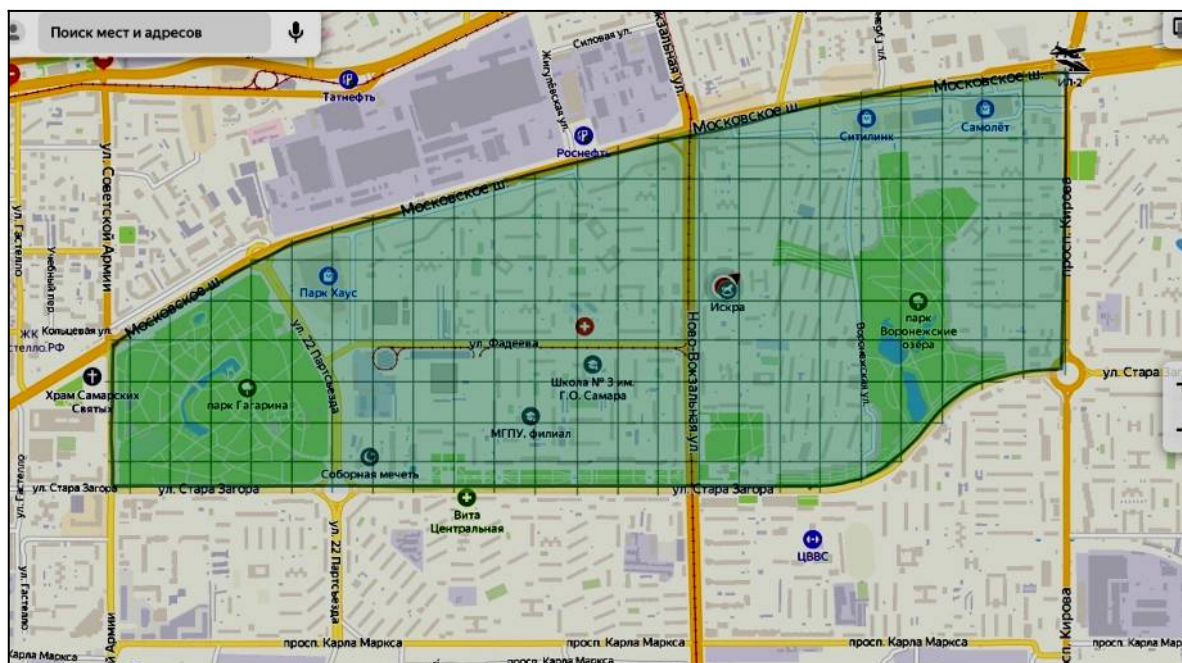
Поиск мест и адресов
Силовая ул.
Жигулёвская ул.
Ново-Вокзальная ул.
Татнефть
Роснефть
Московское ш.
Московское ш.
Московское ш.
Московское ш.
ул. Губанова
Ситилинк
Самолёт
ул. Советской Армии
ул. Гастелло
Учебный пр.
ул. Гастелло
Кольцевая ул.
ЖК стелло.РФ
Парк Хаус
ул. 22 Партсъезда
Искра
парк Воронежские озера
просп. Кирова
Воронежская ул.
ул. Фадеева
Храм Самарских Святых
парк Гагарина
Школа № 3 им. Г.О. Самара
МГПУ. филиал
Соборная мечеть
ул. Стара Загора
ул. Стара Загора
ул. Стара Загора
ул. Стара Загора
Вита Центральная
ул. 22 Партсъезда
ЦВВС
ул. Гастелло
ул. Советской Армии
просп. Карла Маркса
просп. Карла Маркса
просп. Карла Маркса
просп. Карла Маркса
просп. Карла Маркса
просп. Кирова
Ил-2